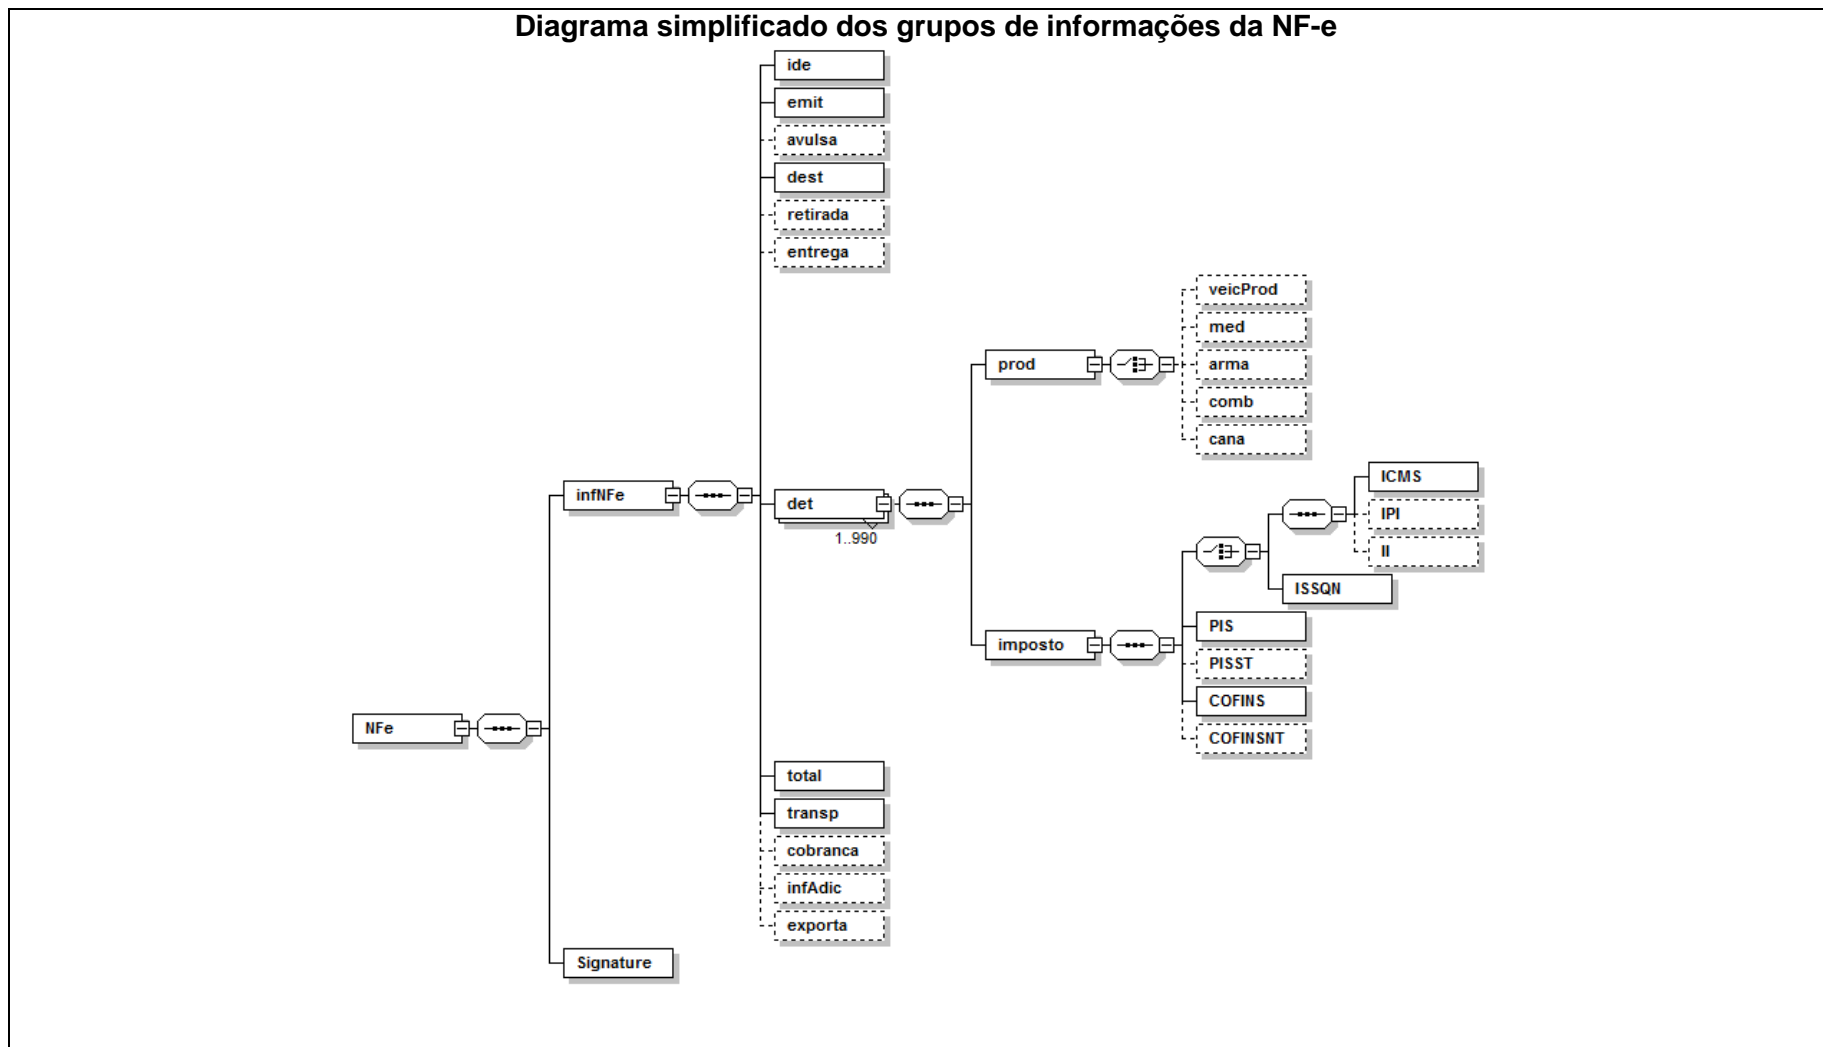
Diagrama simplificado dos grupos de informações da NF-e

ide
emit
avulsa
dest
retirada
entrega
veicProd
med
prod
arma
comb
cana
ICMS
infNFe
det
IPI
1..990
II
ISSQN
PIS
imposto
PISST
COFINS
NFe
COFINSNT
total
transp
cobranca
infAdic
exporta
Signature